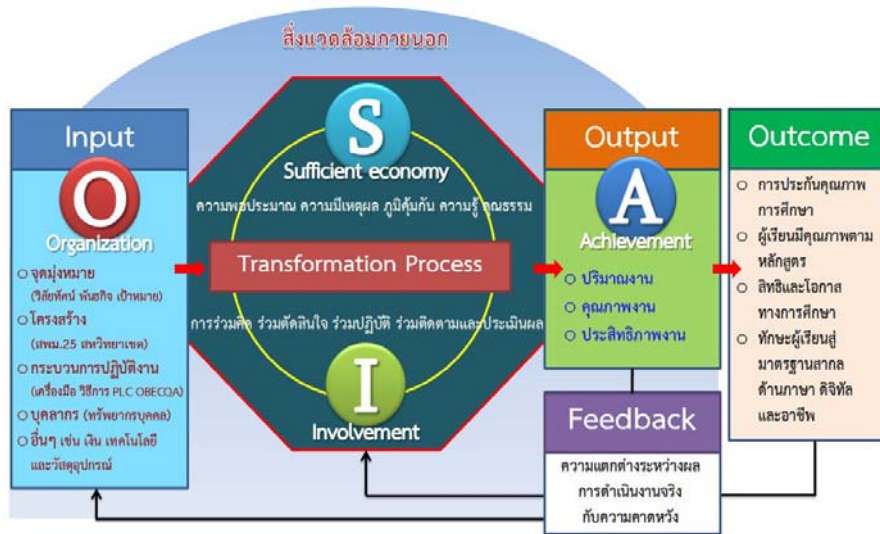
สิ่งแวดล้อมภายนอก

Input

O

Organization

○ จุดมุ่งหมาย (วิสัยทัศน์ พันธกิจ เป้าหมาย)
○ โครงสร้าง (สพม.25 สหวิทยาเขต)
○ กระบวนการปฏิบัติงาน (เครื่องมือ วิธีการ PLC OBECQA)
○ บุคลากร (ทรัพยากรบุคคล)
○ อื่นๆ เช่น เงิน เทคโนโลยี และวัสดุอุปกรณ์

S

Sufficient economy

ความพอประมาณ ความมีเหตุผล ภูมิคุ้มกัน ความรู้ คุณธรรม

Transformation Process

การร่วมคิด ร่วมตัดสินใจ ร่วมปฏิบัติ ร่วมติดตามและประเมินผล

I

Involvement

Output

A

Achievement

○ ปริมาณงาน
○ คุณภาพงาน
○ ประสิทธิภาพงาน

Outcome

○ การประกันคุณภาพการศึกษา
○ ผู้เรียนมีคุณภาพตามหลักสูตร
○ สิทธิและโอกาสทางการศึกษา
○ ทักษะผู้เรียนสู่มาตรฐานสากล ด้านภาษา ดิจิทัล และอาชีพ

Feedback

ความแตกต่างระหว่างผลการดำเนินงานจริงกับความคาดหวัง